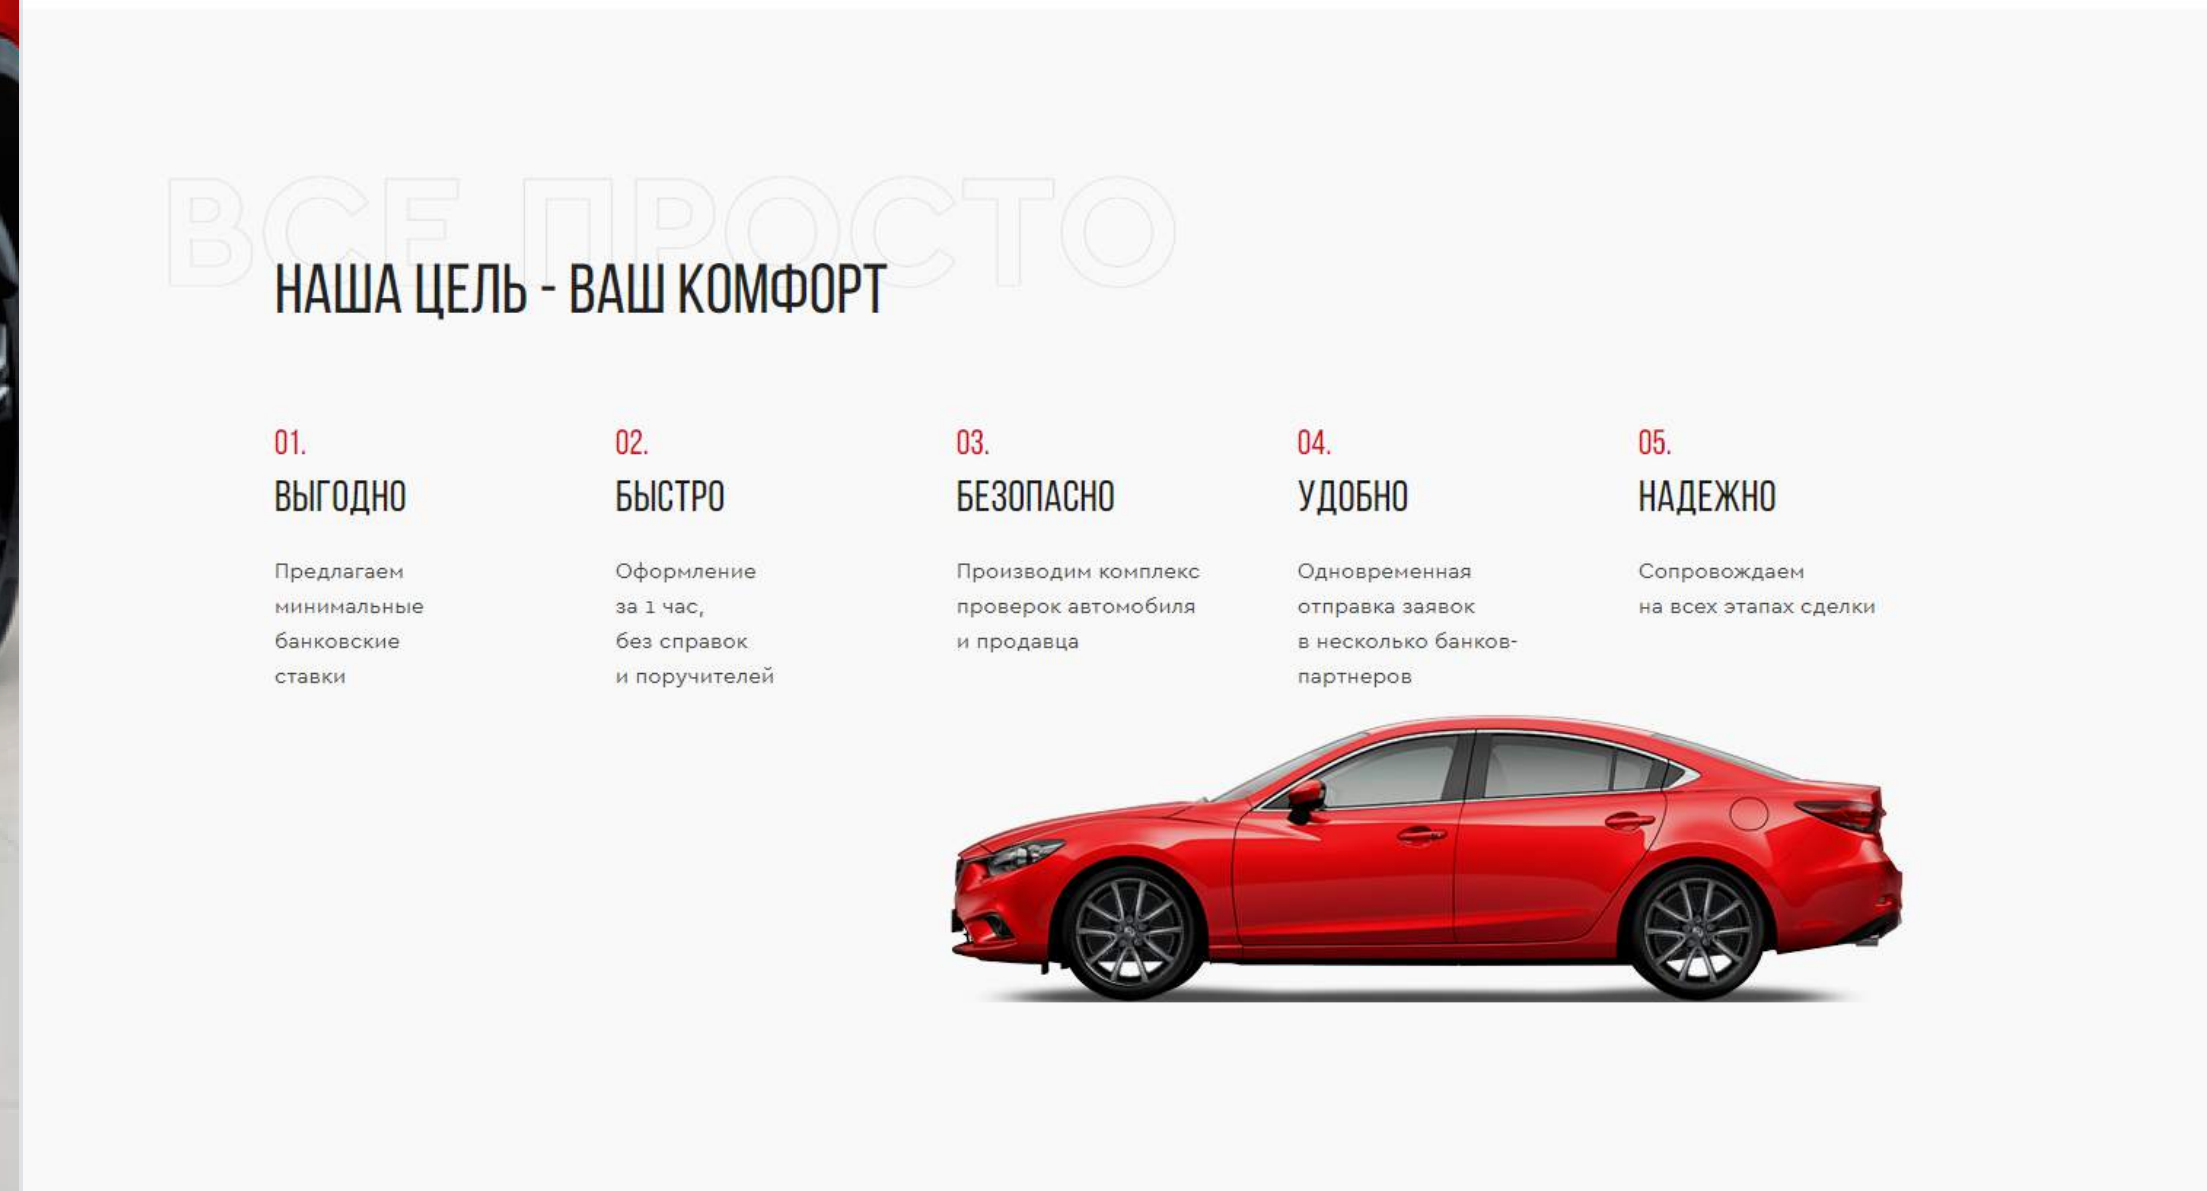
ВСЕ ПРОСТО

НАША ЦЕЛЬ - ВАШ КОМФОРТ

01.
ВЫГОДНО

Предлагаем минимальные банковские ставки

02.
БЫСТРО

Оформление за 1 час, без справок и поручителей

03.
БЕЗОПАСНО

Производим комплекс проверок автомобиля и продавца

04.
УДОБНО

Одновременная отправка заявок в несколько банков-партнеров

05.
НАДЕЖНО

Сопровождаем на всех этапах сделки